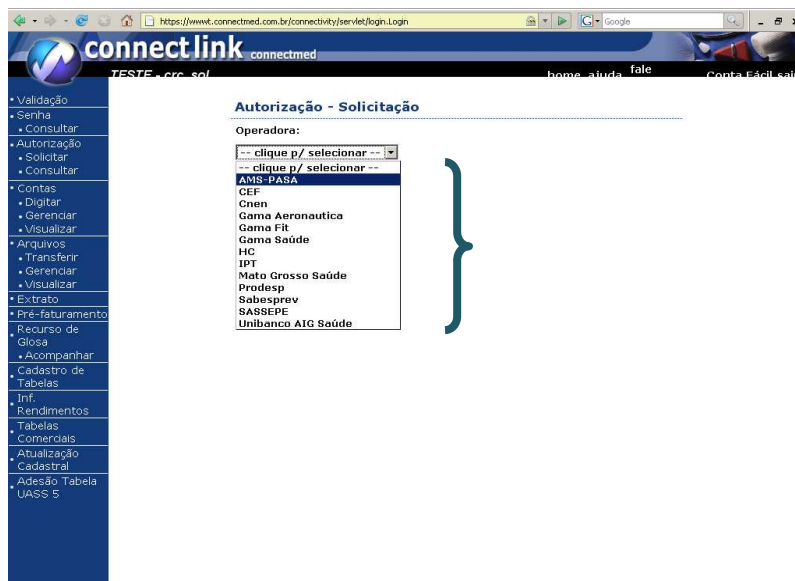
https://wwwt.connectmed.com.br/connectivity/servlet/login.Login

Google

connectlink connectmed

TESTE - crc. sol

home ajuda fale Conta Fácil sai

• Validação
• Senha
• Consultar
• Autorização
• Solicitar
• Consultar
• Contas
• Digitar
• Gerenciar
• Visualizar
• Arquivos
• Transferir
• Gerenciar
• Visualizar
• Extrato
• Pré-faturamento
• Recurso de Glosa
• Acompanhar
• Cadastro de Tabelas
• Inf. Rendimentos
• Tabelas Comerciais
• Atualização Cadastral
• Adesão Tabela UASS 5

Autorização - Solicitação

Operadora:

-- clique p/ selecionar --

-- clique p/ selecionar --
AMS-PASA
CEF
Cnen
Gama Aeronautica
Gama Fit
Gama Saúde
HC
IPT
Mato Grosso Saúde
Prodesp
Sabesprev
SASSEPE
Unibanco AIG Saúde